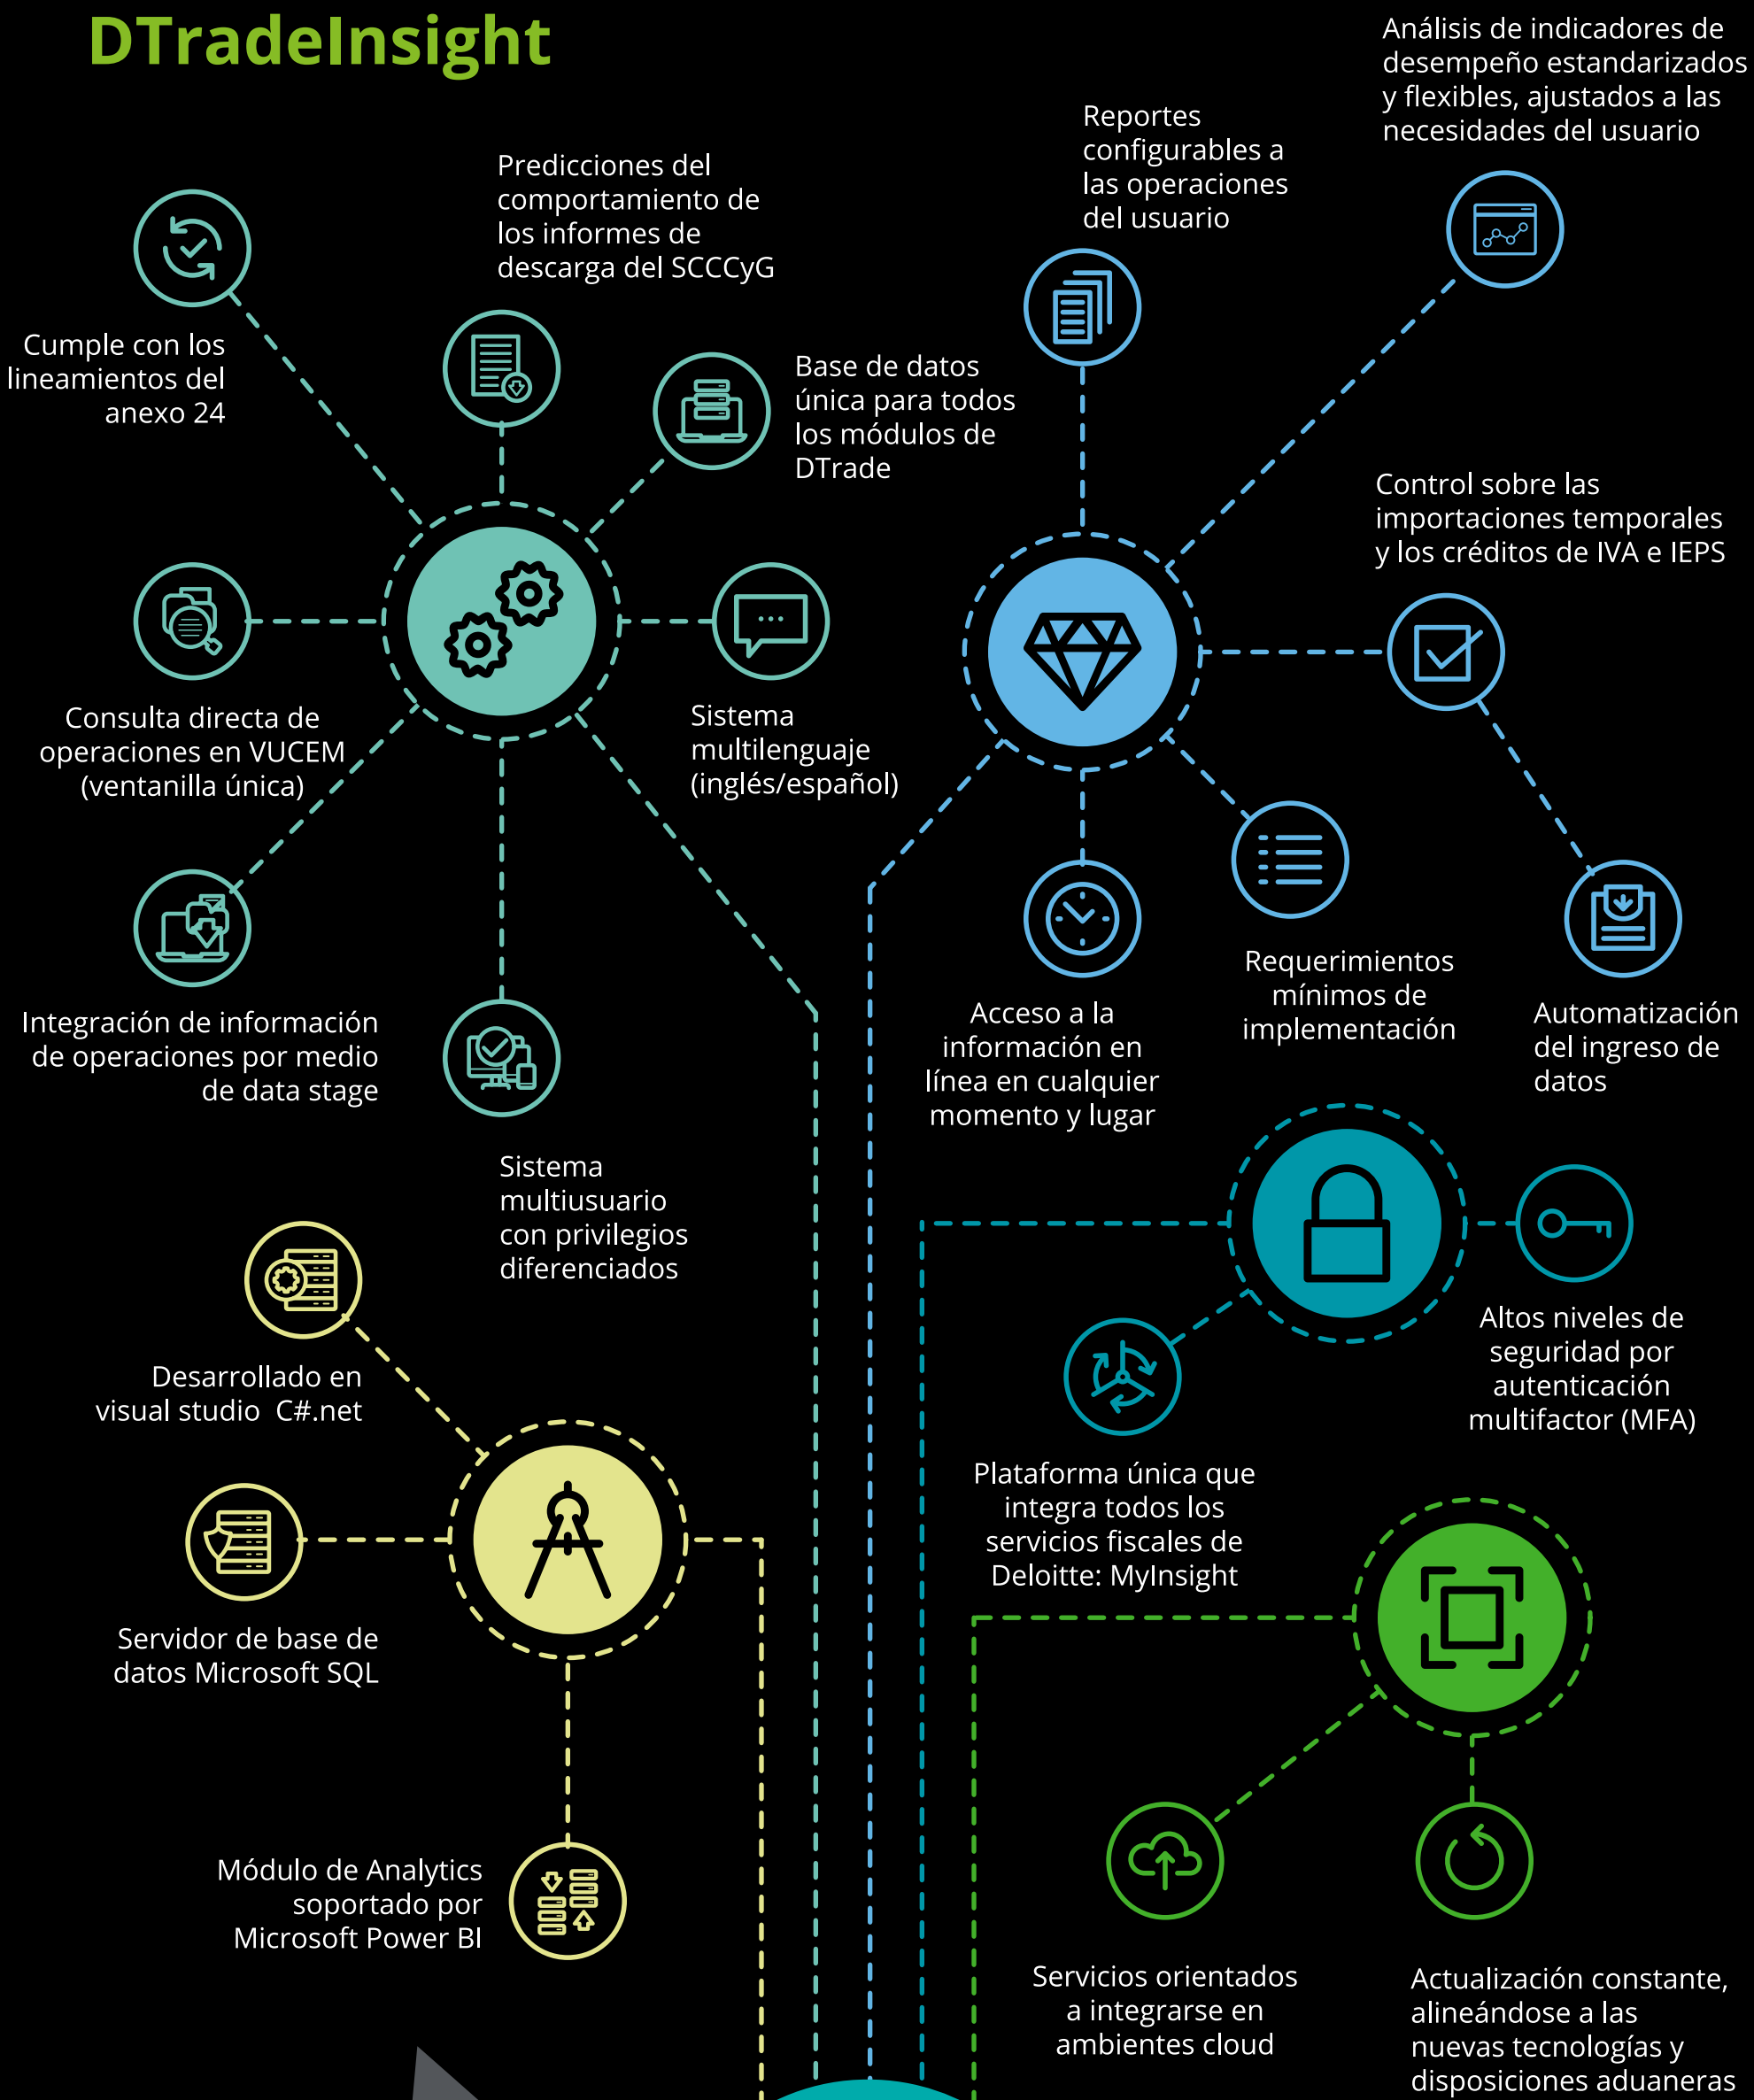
DTradeInsight

Predicciones del comportamiento de los informes de descarga del SCCCyG

Cumple con los lineamientos del anexo 24

Base de datos única para todos los módulos de DTrade

Consulta directa de operaciones en VUCEM (ventanilla única)

Sistema multilenguaje (inglés/español)

Integración de información de operaciones por medio de data stage

Sistema multiusuario con privilegios diferenciados

Desarrollado en visual studio C#.net

Servidor de base de datos Microsoft SQL

Módulo de Analytics soportado por Microsoft Power BI

Reportes configurables a las operaciones del usuario

Análisis de indicadores de desempeño estandarizados y flexibles, ajustados a las necesidades del usuario

Control sobre las importaciones temporales y los créditos de IVA e IEPS

Acceso a la información en línea en cualquier momento y lugar

Requerimientos mínimos de implementación

Automatización del ingreso de datos

Altos niveles de seguridad por autenticación multifactor (MFA)

Plataforma única que integra todos los servicios fiscales de Deloitte: MyInsight

Servicios orientados a integrarse en ambientes cloud

Actualización constante, alineándose a las nuevas tecnologías y disposiciones aduaneras